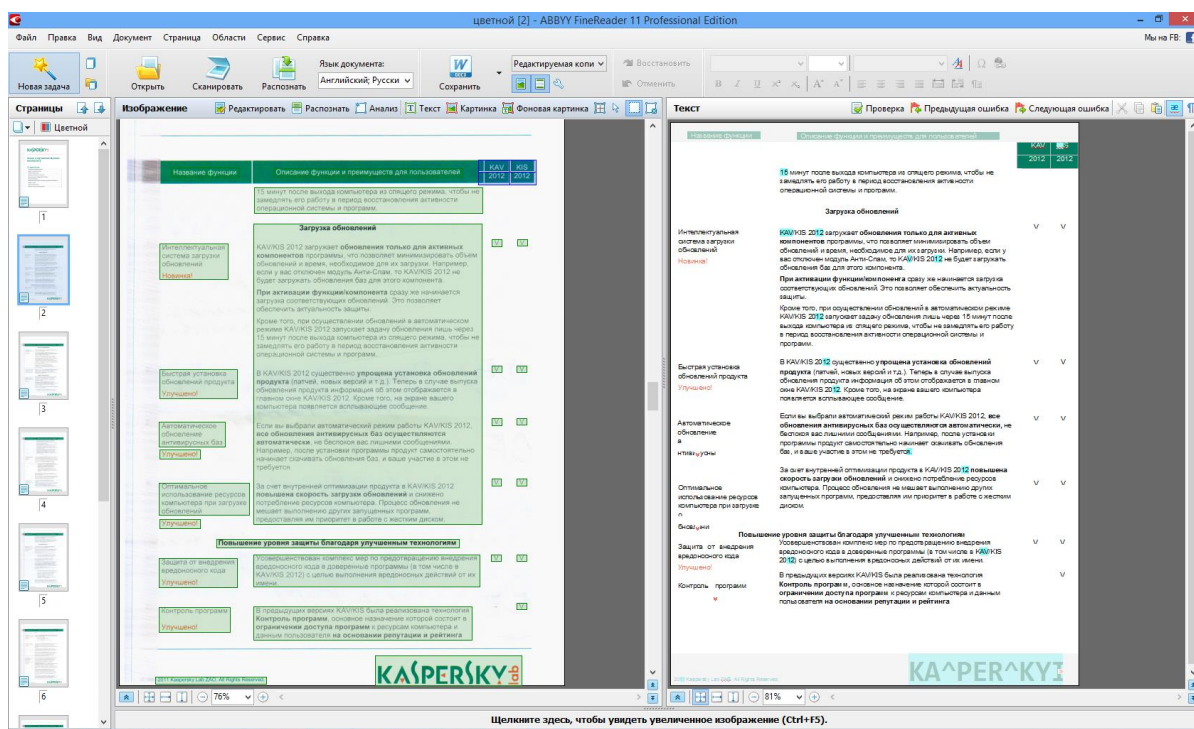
цветной [2] - ABBYY FineReader 11 Professional Edition

Файл Правка Вид Документ Страница Области Сервис Справка

Мы на FB:

Новая задача Открыть Сканировать Распознать

Язык документа: Английский; Русски

Сохранить

Редактируемая копи

Восстановить Отменить

Страницы

Цветной

1 2 3 4 5 6

Изображение Редактировать Распознать Анализ Текст Картинка Фоновая картинка

Название функции | Описание функции и преимущества для пользователей | KAV 2012 | KIS 2012

15 минут после выхода компьютера из спящего режима, чтобы не замедлять его работу в период восстановления активности операционной системы и программ.

Интеллектуальная система загрузки обновлений
Новинка!

Загрузка обновлений

KAV/KIS 2012 загружает обновления только для активных компонентов программы, что позволяет минимизировать объем обновлений и время, необходимое для их загрузки. Например, если у вас отключен модуль Анти-Спам, то KAV/KIS 2012 не будет загружать обновления баз для этого компонента.

При активации функции/компонента сразу же начинается загрузка соответствующих обновлений. Это позволяет обеспечить актуальность защиты.

Кроме того, при осуществлении обновлений в автоматическом режиме KAV/KIS 2012 запускает задачу обновления лишь через 15 минут после выхода компьютера из спящего режима, чтобы не замедлять его работу в период восстановления активности операционной системы и программ.

Быстрая установка обновлений продукта
Улучшено!

В KAV/KIS 2012 существенно упрощена установка обновлений продукта (патчей, новых версий и т.д.). Теперь в случае выпуска обновления продукта информация об этом отображается в главном окне KAV/KIS 2012. Кроме того, на экране вашего компьютера появляется всплывающее сообщение.

Автоматическое обновление антивирусных баз
Улучшено!

Если вы выбрали автоматический режим работы KAV/KIS 2012, все обновления антивирусных баз осуществляются автоматически, не беспокоя вас лишними сообщениями. Например, после установки программы продукт самостоятельно начинает скачивать обновления баз, и ваше участие в этом не требуется.

Оптимальное использование ресурсов компьютера при загрузке обновлений
Улучшено!

За счет внутренней оптимизации продукта в KAV/KIS 2012 повышена скорость загрузки обновлений и снижено потребление ресурсов компьютера. Процесс обновления не мешает выполнению других запущенных программ, предоставляя им приоритет в работе с жестким диском.

Повышение уровня защиты благодаря улучшенным технологиям

Защита от внедрения вредоносного кода
Улучшено!

Усовершенствован комплекс мер по предотвращению внедрения вредоносного кода в доверенные программы (в том числе в KAV/KIS 2012) с целью выполнения вредоносных действий от их имени.

Контроль программ
Улучшено!

В предыдущих версиях KAV/KIS была реализована технология Контроль программ, основное назначение которой состоит в ограничении доступа программ к ресурсам компьютера и данным пользователя на основании репутации и рейтинга

2011 Kaspersky Lab ZAO. All Rights Reserved.

KASPERSKY lab

76%

Текст Проверка Предыдущая ошибка Следующая ошибка

Название функции | Описание функции и преимущества для пользователей | KAV 2012 | KIS 2012

15 минут после выхода компьютера из спящего режима, чтобы не замедлять его работу в период восстановления активности операционной системы и программ.

Загрузка обновлений

Интеллектуальная система загрузки обновлений
Новинка!

KAV/KIS 2012 загружает обновления только для активных компонентов программы, что позволяет минимизировать объем обновлений и время, необходимое для их загрузки. Например, если у вас отключен модуль Анти-Спам, то KAV/KIS 2012 не будет загружать обновления баз для этого компонента.

При активации функции/компонента сразу же начинается загрузка соответствующих обновлений. Это позволяет обеспечить актуальность защиты.

Кроме того, при осуществлении обновлений в автоматическом режиме KAV/KIS 2012 запускает задачу обновления лишь через 15 минут после выхода компьютера из спящего режима, чтобы не замедлять его работу в период восстановления активности операционной системы и программ.

V V

Быстрая установка обновлений продукта
Улучшено!

В KAV/KIS 2012 существенно упрощена установка обновлений продукта (патчей, новых версий и т.д.). Теперь в случае выпуска обновления продукта информация об этом отображается в главном окне KAV/KIS 2012. Кроме того, на экране вашего компьютера появляется всплывающее сообщение.

V V

Автоматическое обновление
а
нтиви.усны

Если вы выбрали автоматический режим работы KAV/KIS 2012, все обновления антивирусных баз осуществляются автоматически, не беспокоя вас лишними сообщениями. Например, после установки программы продукт самостоятельно начинает скачивать обновления баз, и ваше участие в этом не требуется.

V V

Оптимальное использование ресурсов компьютера при загрузке
о
бновл.ни

За счет внутренней оптимизации продукта в KAV/KIS 2012 повышена скорость загрузки обновлений и снижено потребление ресурсов компьютера. Процесс обновления не мешает выполнению других запущенных программ, предоставляя им приоритет в работе с жестким диском.

V V

Повышение уровня защиты благодаря улучшенным технологиям

Защита от внедрения вредоносного кода
Улучшено!

Усовершенствован комплекс мер по предотвращению внедрения вредоносного кода в доверенные программы (в том числе в KAV/KIS 2012) с целью выполнения вредоносных действий от их имени.

V V

Контроль программ

В предыдущих версиях KAV/KIS была реализована технология Контроль программ, основное назначение которой состоит в ограничении доступа программ к ресурсам компьютера и данным пользователя на основании репутации и рейтинга

V

KA^PER^KY

81%

Щелкните здесь, чтобы увидеть увеличенное изображение (Ctrl+F5).